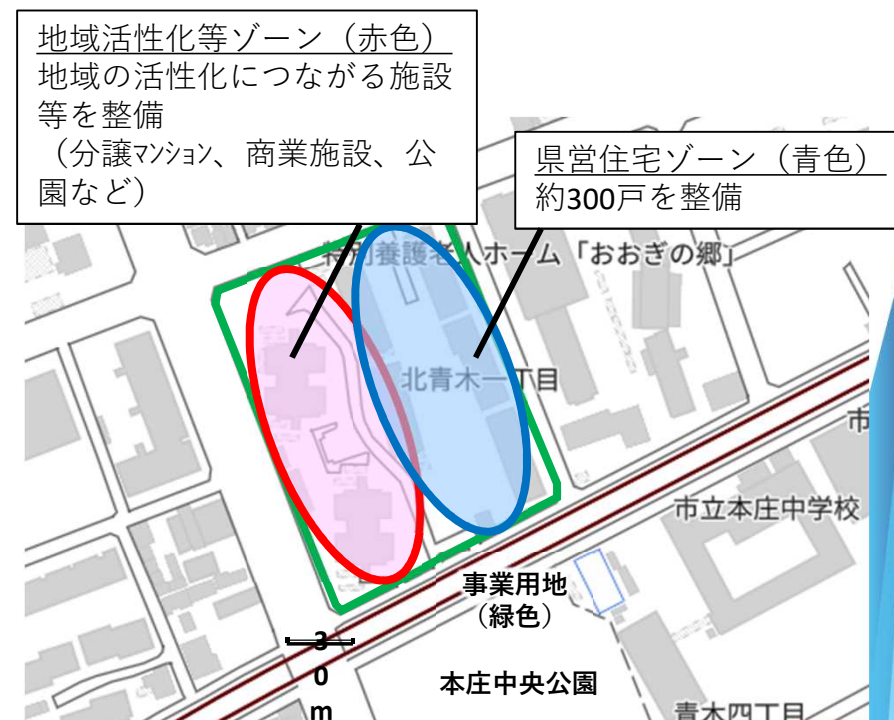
地域活性化等ゾーン（赤色）
地域の活性化につながる施設等を整備
（分譲ﾏﾝｼｮﾝ、商業施設、公園など）

県営住宅ゾーン（青色）
約300戸を整備

特別養護老人ホーム「おおぎの郷」

北青木一丁目

市

市立本庄中学校

事業用地
（緑色）

30m

本庄中央公園

青木四丁目